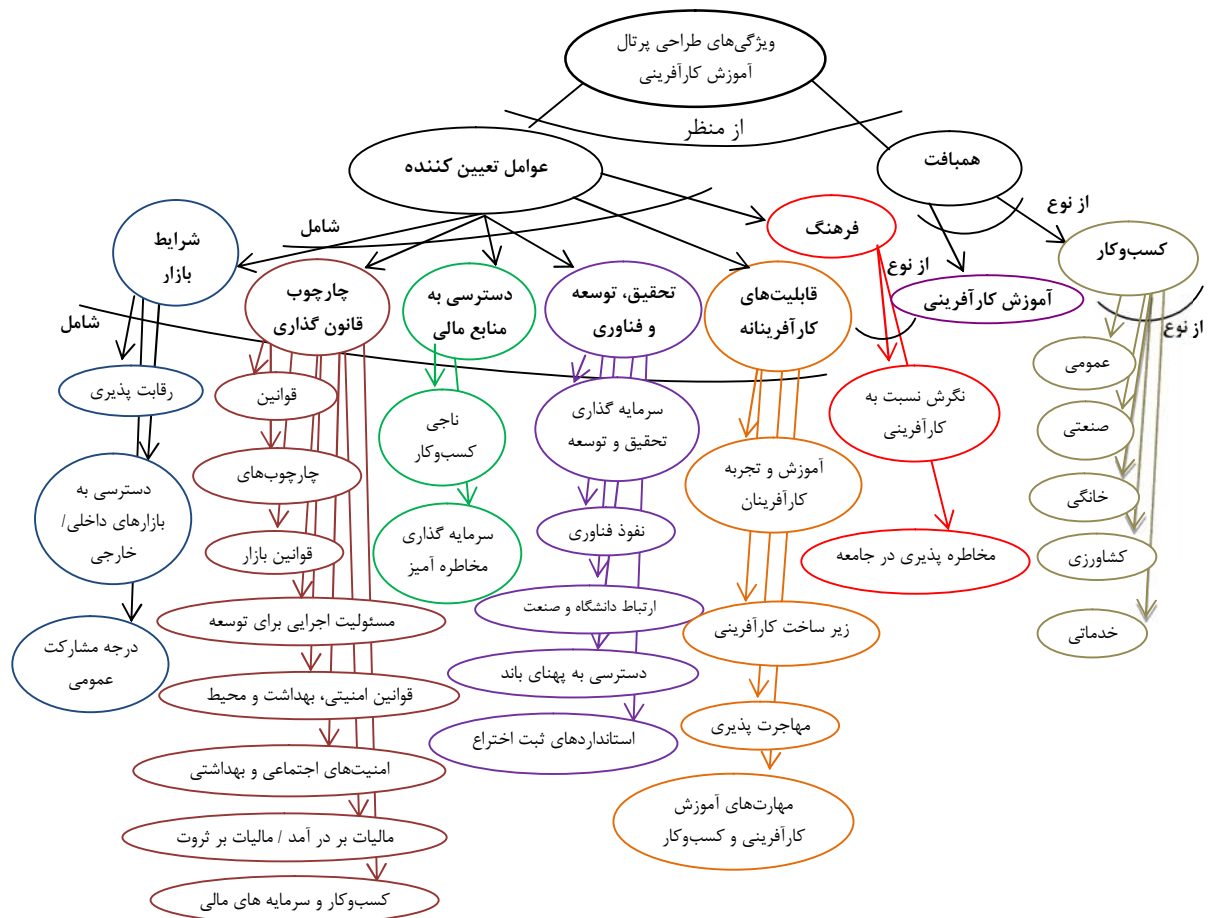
ویژگی‌های طراحی پرتال آموزش کارآفرینی

از منظر

عوامل تعیین کننده

همبافت

از نوع

کسب‌وکار

از نوع

عمومی

صنعتی

خانگی

کشاورزی

خدماتی

فرهنگ

از نوع

آموزش کارآفرینی

نگرش نسبت به کارآفرینی

مخاطره پذیری در جامعه

شامل

شرایط بازار

شامل

رقابت پذیری

دسترسی به بازارهای داخلی/ خارجی

درجه مشارکت عمومی

چارچوب قانون گذاری

قوانین

چارچوب‌های

قوانین بازار

مسئولیت اجرایی برای توسعه

قوانین امنیتی، بهداشت و محیط

امنیت‌های اجتماعی و بهداشتی

مالیات بر در آمد / مالیات بر ثروت

کسب‌وکار و سرمایه های مالی

دسترسی به منابع مالی

ناجی کسب‌وکار

سرمایه گذاری مخاطره آمیز

تحقیق، توسعه و فناوری

سرمایه گذاری تحقیق و توسعه

نفوذ فناوری

ارتباط دانشگاه و صنعت

دسترسی به پهنای باند

استانداردهای ثبت اختراع

قابلیت‌های کارآفرینانه

آموزش و تجربه کارآفرینان

زیر ساخت کارآفرینی

مهاجرت پذیری

مهارت‌های آموزش کارآفرینی و کسب‌وکار